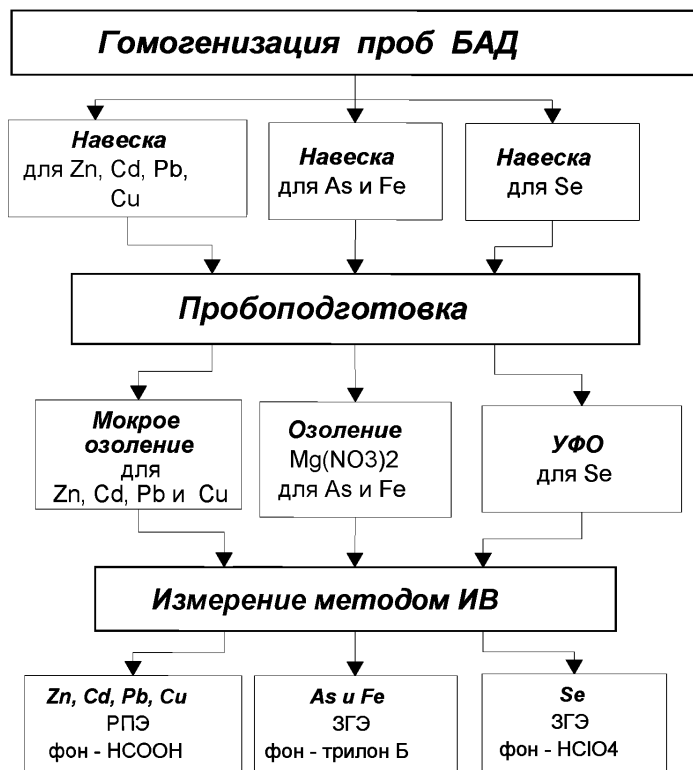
Гомогенизация проб БАД

Навеска для Zn, Cd, Pb, Cu

Навеска для As и Fe

Навеска для Se

Пробоподготовка

Мокрое озоление для Zn, Cd, Pb и Cu

Озоление Mg(NO3)2 для As и Fe

УФО для Se

Измерение методом ИВ

Zn, Cd, Pb, Cu
РПЭ
фон - HCOOH

As и Fe
ЗГЭ
фон - трилон Б

Se
ЗГЭ
фон - HClO4